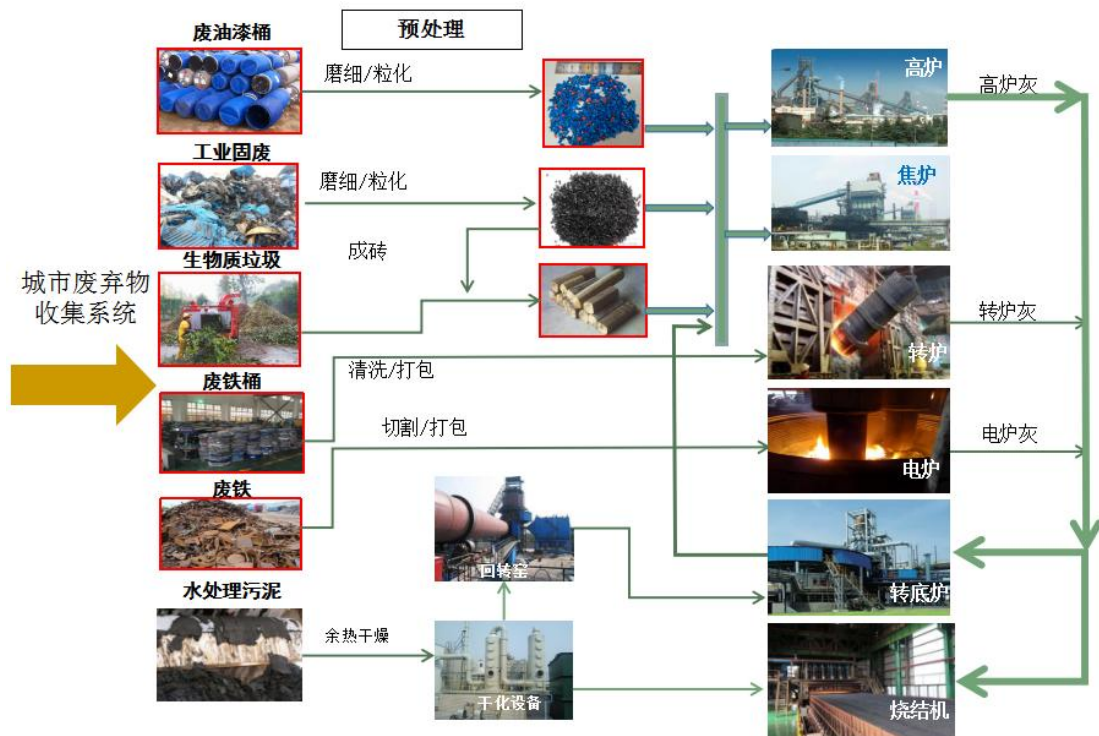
预处理

城市废弃物收集系统

废油漆桶
磨细/粒化
工业固废
磨细/粒化
成砖
生物质垃圾
废铁桶
清洗/打包
废铁
切割/打包
水处理污泥
余热干燥
干化设备
回转窑

高炉
高炉灰
焦炉
转炉
转炉灰
电炉
电炉灰
转底炉
烧结机